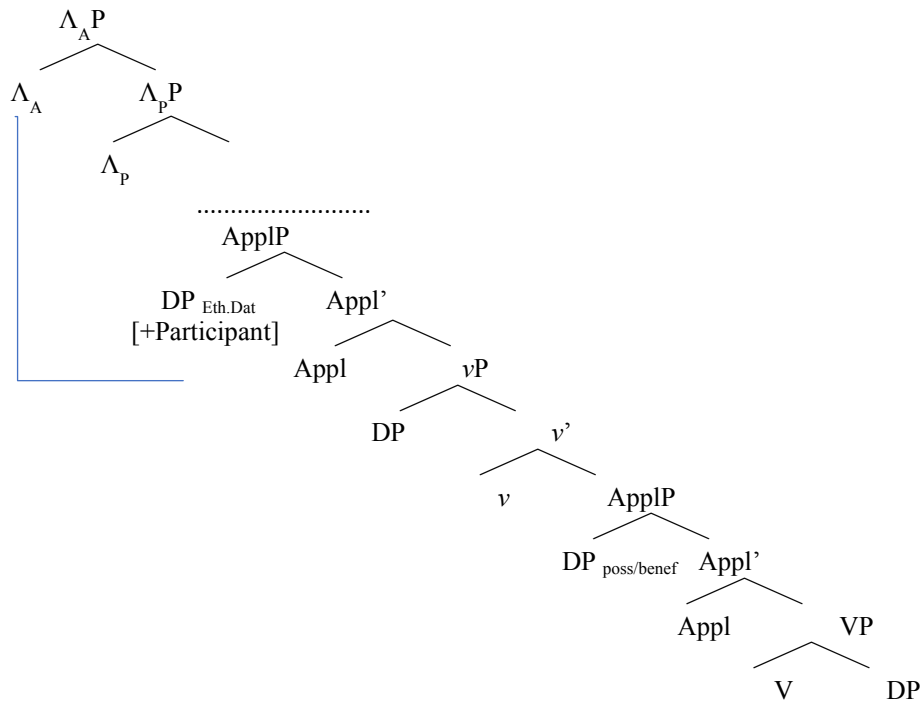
$\Lambda_A P$

$\Lambda_A$ $\Lambda_P P$

$\Lambda_P$

.........................

ApplP

DP $_{\text{Eth.Dat}}$ [+Participant] Appl'

Appl *v*P

DP *v*'

*v* ApplP

DP $_{\text{poss/benef}}$ Appl'

Appl VP

V DP